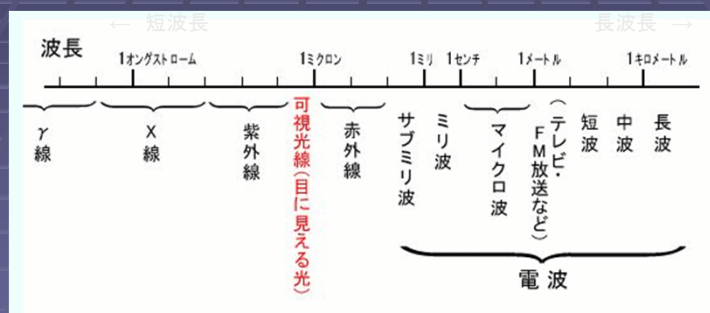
← 短波長　　長波長 →

波長

1オングストローム　1ミクロン　1ミリ　1センチ　1メートル　1キロメートル

γ線

X線

紫外線

可視光線（目に見える光）

赤外線

サブミリ波

ミリ波

マイクロ波

（テレビ・FM放送など）

短波

中波

長波

電波